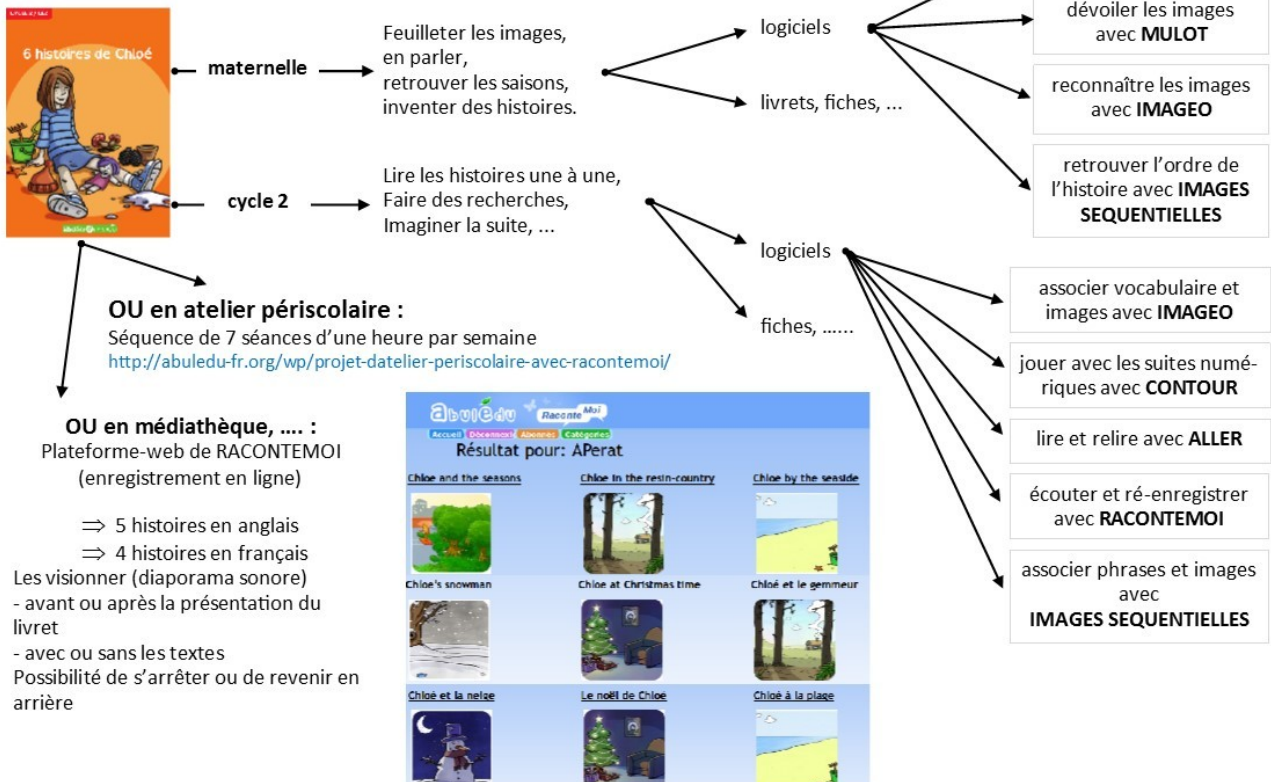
6 histoires de Chloé

maternelle

Feuilleter les images, en parler, retrouver les saisons, inventer des histoires.

logiciels

livrets, fiches, ...

dévoiler les images avec **MULOT**

reconnaître les images avec **IMAGEO**

retrouver l'ordre de l'histoire avec **IMAGES SEQUENTIELLES**

cycle 2

Lire les histoires une à une, Faire des recherches, Imaginer la suite, ...

logiciels

fiches, ......

associer vocabulaire et images avec **IMAGEO**

jouer avec les suites numériques avec **CONTOUR**

lire et relire avec **ALLER**

écouter et ré-enregistrer avec **RACONTEMOI**

associer phrases et images avec **IMAGES SEQUENTIELLES**

**OU en atelier périscolaire :**
Séquence de 7 séances d'une heure par semaine
http://abuledu-fr.org/wp/projet-datelier-periscolaire-avec-racontemoi/

**OU en médiathèque, .... :**
Plateforme-web de RACONTEMOI
(enregistrement en ligne)

$\Rightarrow$ 5 histoires en anglais
$\Rightarrow$ 4 histoires en français
Les visionner (diaporama sonore)
- avant ou après la présentation du livret
- avec ou sans les textes
Possibilité de s'arrêter ou de revenir en arrière

abuledu RaconteMoi
Accueil Découvrez Abonnez Catégories
Résultat pour: APerat

Chloe and the seasons
Chloe in the resin-country
Chloe by the seaside
Chloe's snowman
Chloe at Christmas time
Chloé et le gemmeur
Chloé et la neige
Le noël de Chloé
Chloé à la plage